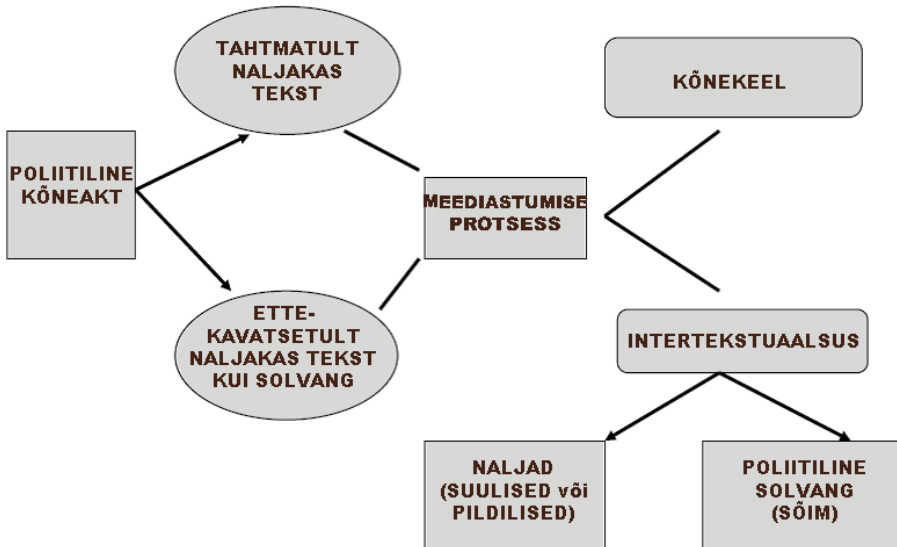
POLIITILINE KÕNEAKT

TAHTMATULT NALJAKAS TEKST

ETTE-KAVATSETULT NALJAKAS TEKST KUI SOLVANG

MEEDIASTUMISE PROTSESS

KÕNEKEEL

INTERTEKSTUAALSUS

NALJAD (SUULISED või PILDILISED)

POLIITILINE SOLVANG (SÕIM)